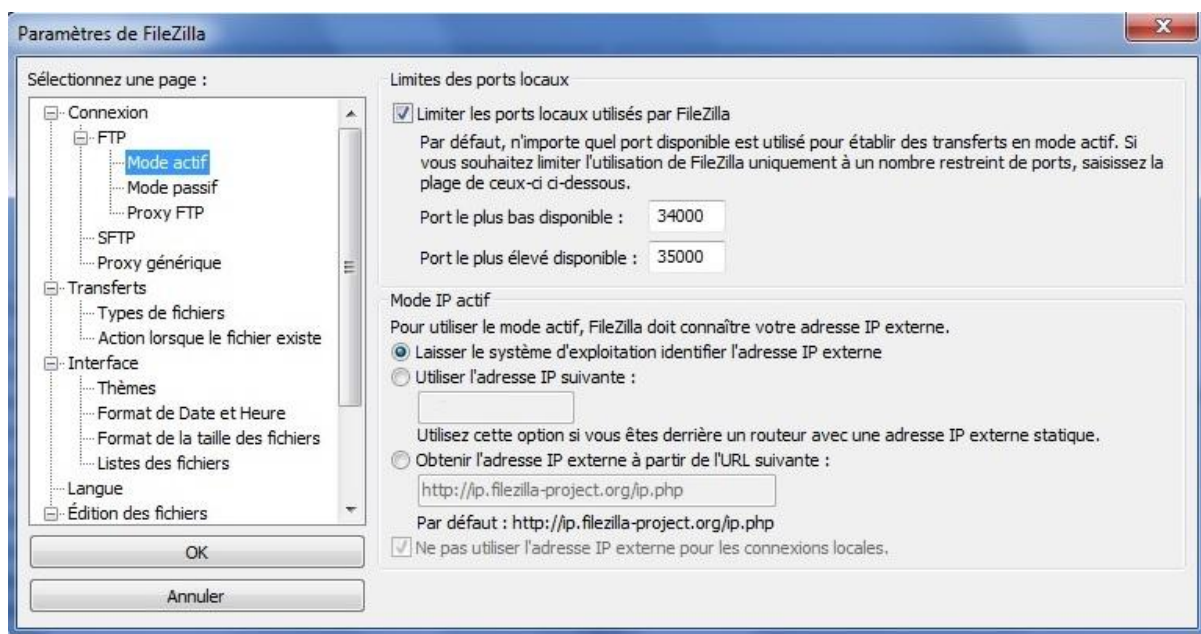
Paramètres de FileZilla

Sélectionnez une page :

Connexion
FTP
Mode actif
Mode passif
Proxy FTP
SFTP
Proxy générique
Transferts
Types de fichiers
Action lorsque le fichier existe
Interface
Thèmes
Format de Date et Heure
Format de la taille des fichiers
Listes des fichiers
Langue
Édition des fichiers

OK

Annuler

Limites des ports locaux

Limiter les ports locaux utilisés par FileZilla

Par défaut, n'importe quel port disponible est utilisé pour établir des transferts en mode actif. Si vous souhaitez limiter l'utilisation de FileZilla uniquement à un nombre restreint de ports, saisissez la plage de ceux-ci ci-dessous.

Port le plus bas disponible : 34000

Port le plus élevé disponible : 35000

Mode IP actif

Pour utiliser le mode actif, FileZilla doit connaître votre adresse IP externe.

Laisser le système d'exploitation identifier l'adresse IP externe

Utiliser l'adresse IP suivante :

Utilisez cette option si vous êtes derrière un routeur avec une adresse IP externe statique.

Obtenir l'adresse IP externe à partir de l'URL suivante :

http://ip.filezilla-project.org/ip.php

Par défaut : http://ip.filezilla-project.org/ip.php

Ne pas utiliser l'adresse IP externe pour les connexions locales.